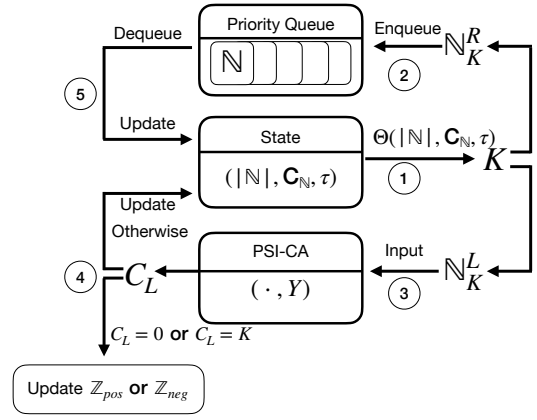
Priority Queue

Dequeue

Enqueue

$\mathbb{N}$

$\mathbb{N}_K^R$

5

2

Update

State

$\Theta(|\mathbb{N}|, \mathbf{C}_{\mathbb{N}}, \tau)$

$(|\mathbb{N}|, \mathbf{C}_{\mathbb{N}}, \tau)$

1

$K$

Update

Otherwise

PSI-CA

Input

4

$C_L$

$(\cdot, Y)$

3

$\mathbb{N}_K^L$

$C_L = 0$ or $C_L = K$

Update $\mathbb{Z}_{pos}$ or $\mathbb{Z}_{neg}$